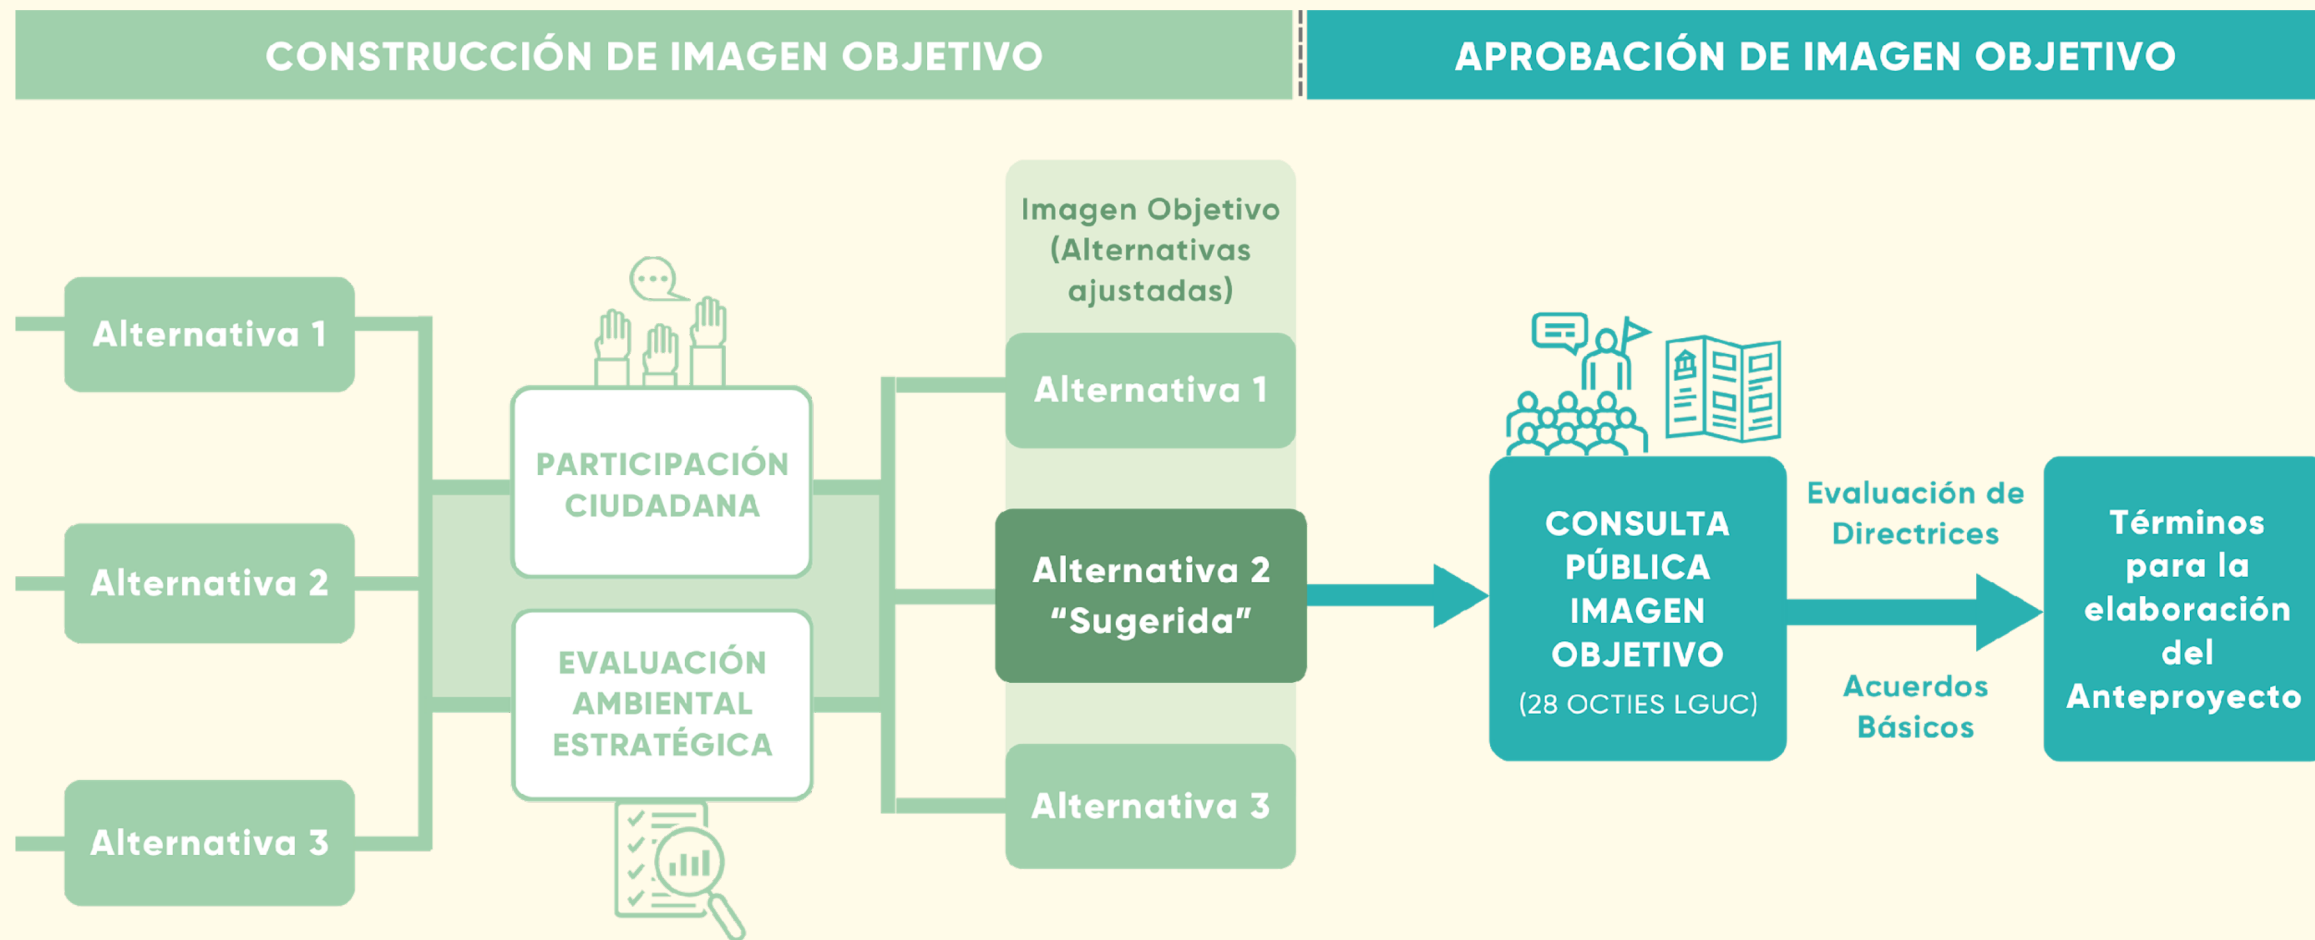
CONSTRUCCIÓN DE IMAGEN OBJETIVO

APROBACIÓN DE IMAGEN OBJETIVO

Alternativa 1

Alternativa 2

Alternativa 3

PARTICIPACIÓN CIUDADANA

EVALUACIÓN AMBIENTAL ESTRATÉGICA

Imagen Objetivo (Alternativas ajustadas)

Alternativa 1

Alternativa 2 "Sugerida"

Alternativa 3

CONSULTA PÚBLICA IMAGEN OBJETIVO
(28 OCTIES LGUC)

Evaluación de Directrices

Acuerdos Básicos

Términos para la elaboración del Anteproyecto